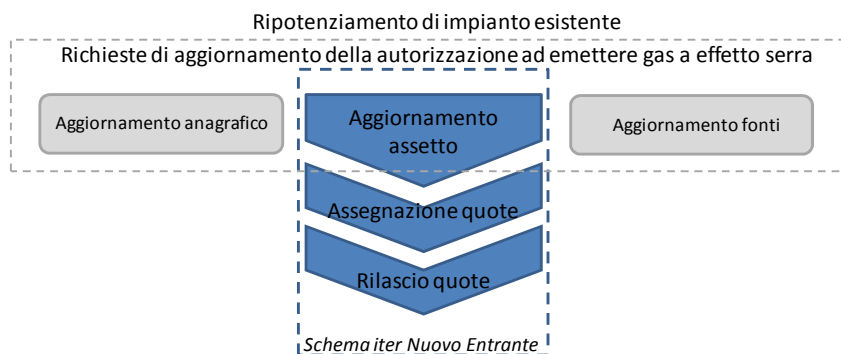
Ripotenziamento di impianto esistente

Richieste di aggiornamento della autorizzazione ad emettere gas a effetto serra

Aggiornamento anagrafico

Aggiornamento assetto

Aggiornamento fonti

Assegnazione quote

Rilascio quote

Schema iter Nuovo Entrante